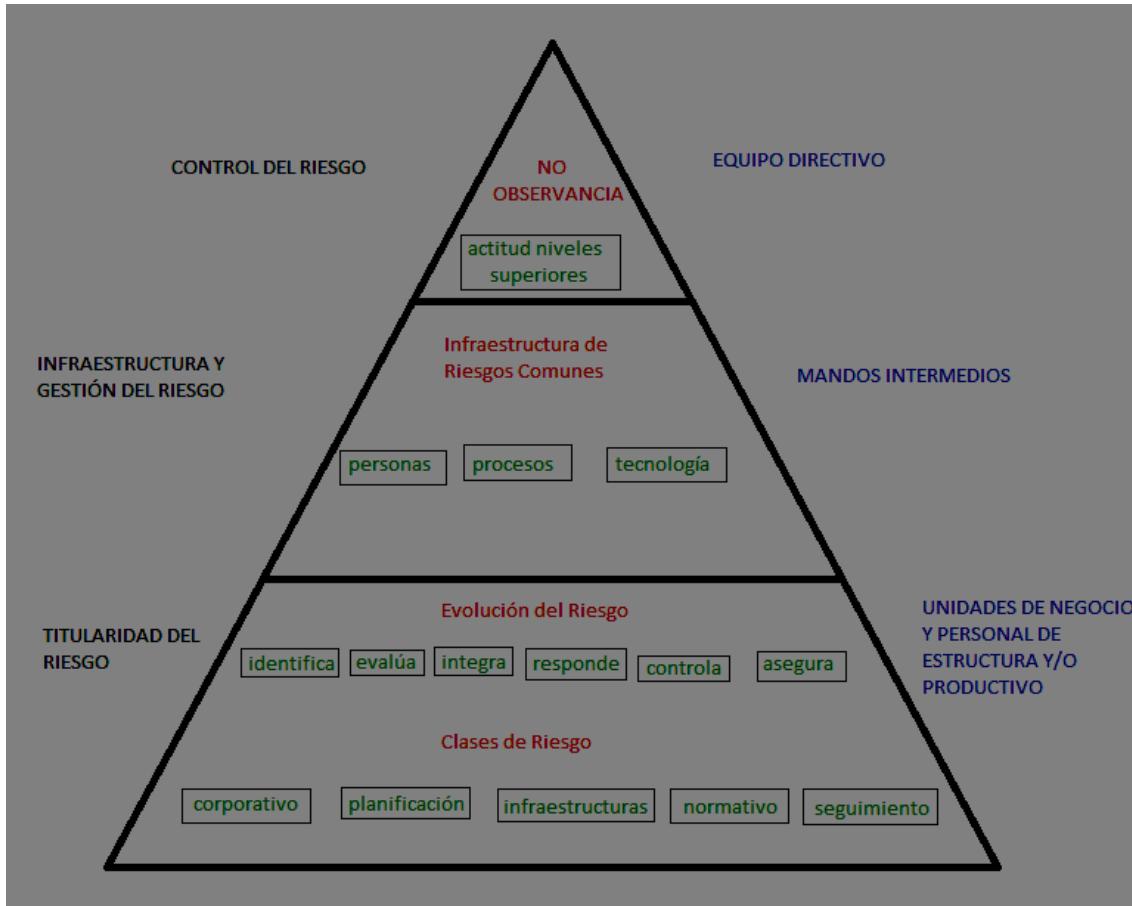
CONTROL DEL RIESGO

NO OBSERVANCIA

EQUIPO DIRECTIVO

actitud niveles superiores

INFRAESTRUCTURA Y GESTIÓN DEL RIESGO

Infraestructura de Riesgos Comunes

MANDOS INTERMEDIOS

personas

procesos

tecnología

TITULARIDAD DEL RIESGO

Evolución del Riesgo

UNIDADES DE NEGOCIO Y PERSONAL DE ESTRUCTURA Y/O PRODUCTIVO

identifica

evalúa

integra

responde

controla

asegura

Clases de Riesgo

corporativo

planificación

infraestructuras

normativo

seguimiento